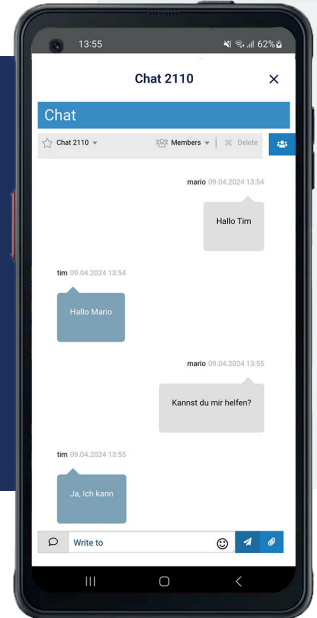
13:55

62%

Chat 2110

×

Chat

Chat 2110

Members

Delete

mario 09.04.2024 13:54

Hallo Tim

tim 09.04.2024 13:54

Hallo Mario

mario 09.04.2024 13:55

Kannst du mir helfen?

tim 09.04.2024 13:55

Ja, Ich kann

Write to